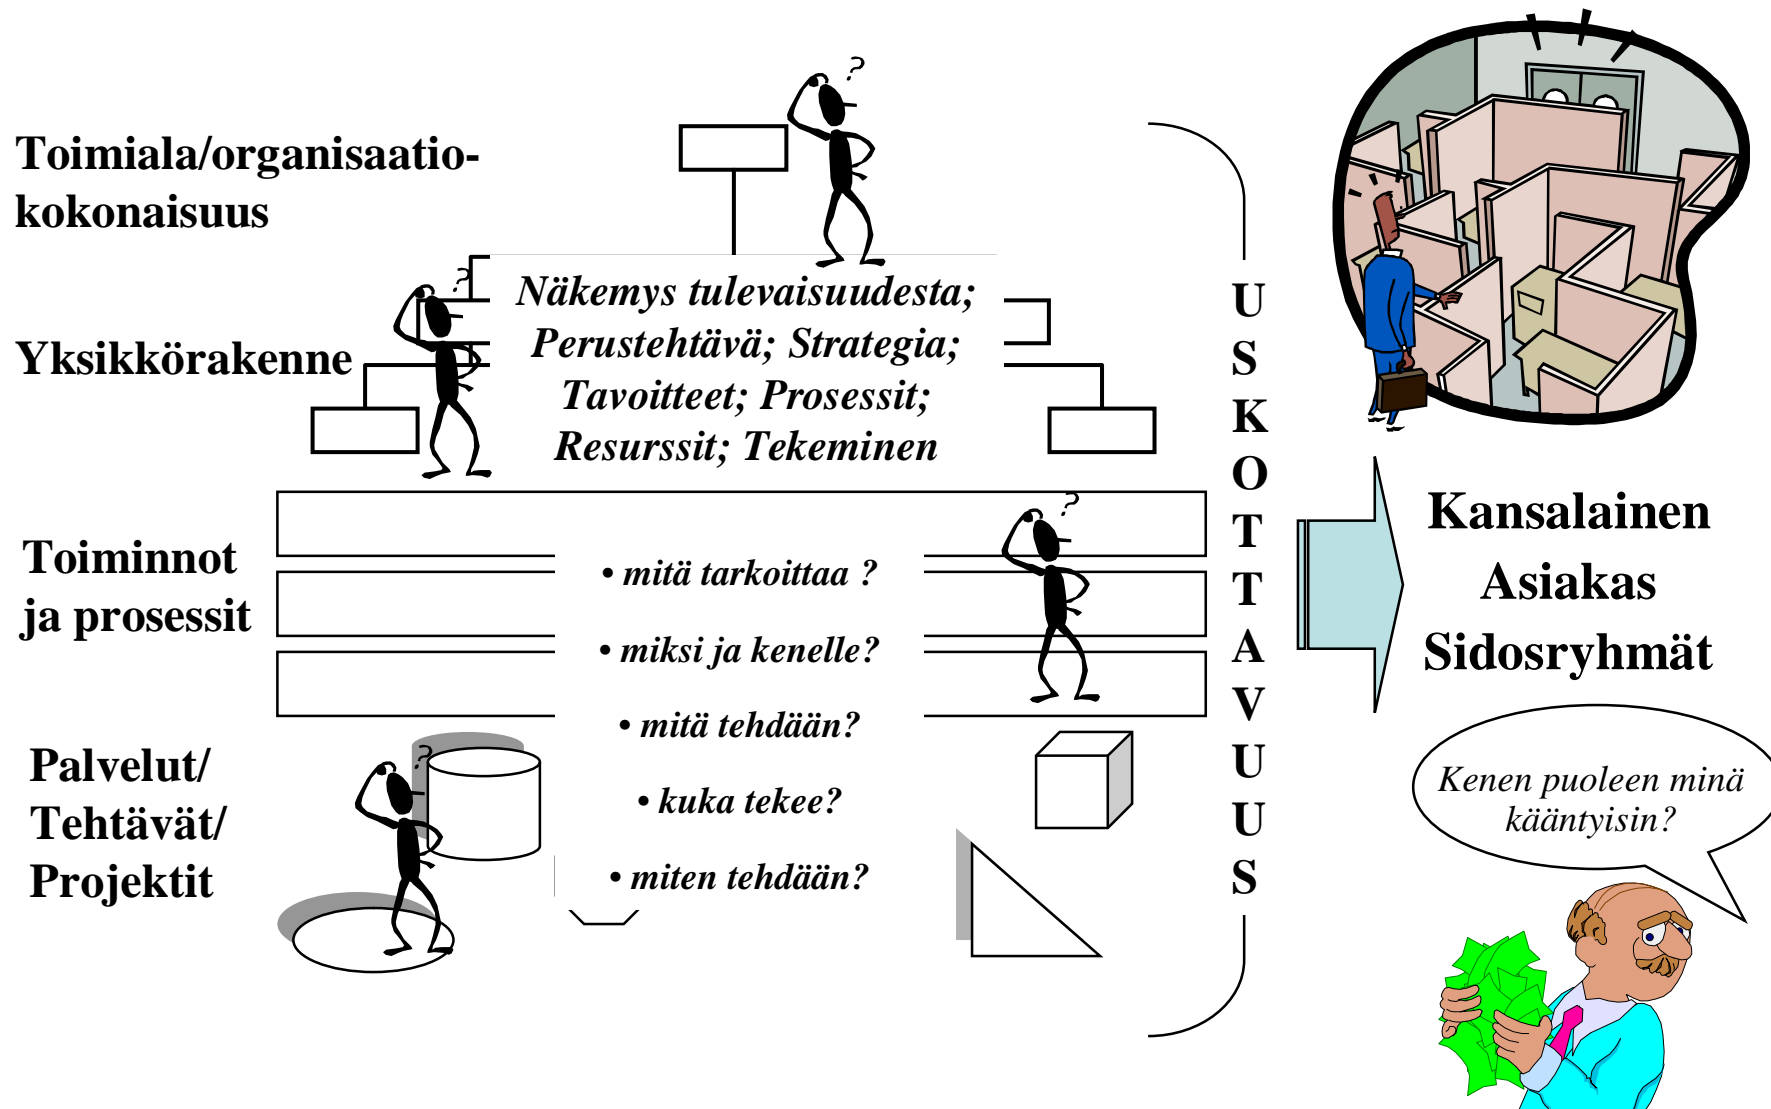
Toimiala/organisaatiokokonaisuus

Yksikkörakenne

Näkemys tulevaisuudesta; Perustehtävä; Strategia; Tavoitteet; Prosessit; Resurssit; Tekeminen

Toiminnot ja prosessit

• mitä tarkoittaa ?
• miksi ja kenelle?
• mitä tehdään?
• kuka tekee?
• miten tehdään?

Palvelut/ Tehtävät/ Projektit

USKOTTAVUUS

Kansalainen
Asiakas
Sidosryhmät

Kenen puoleen minä kääntyisin?